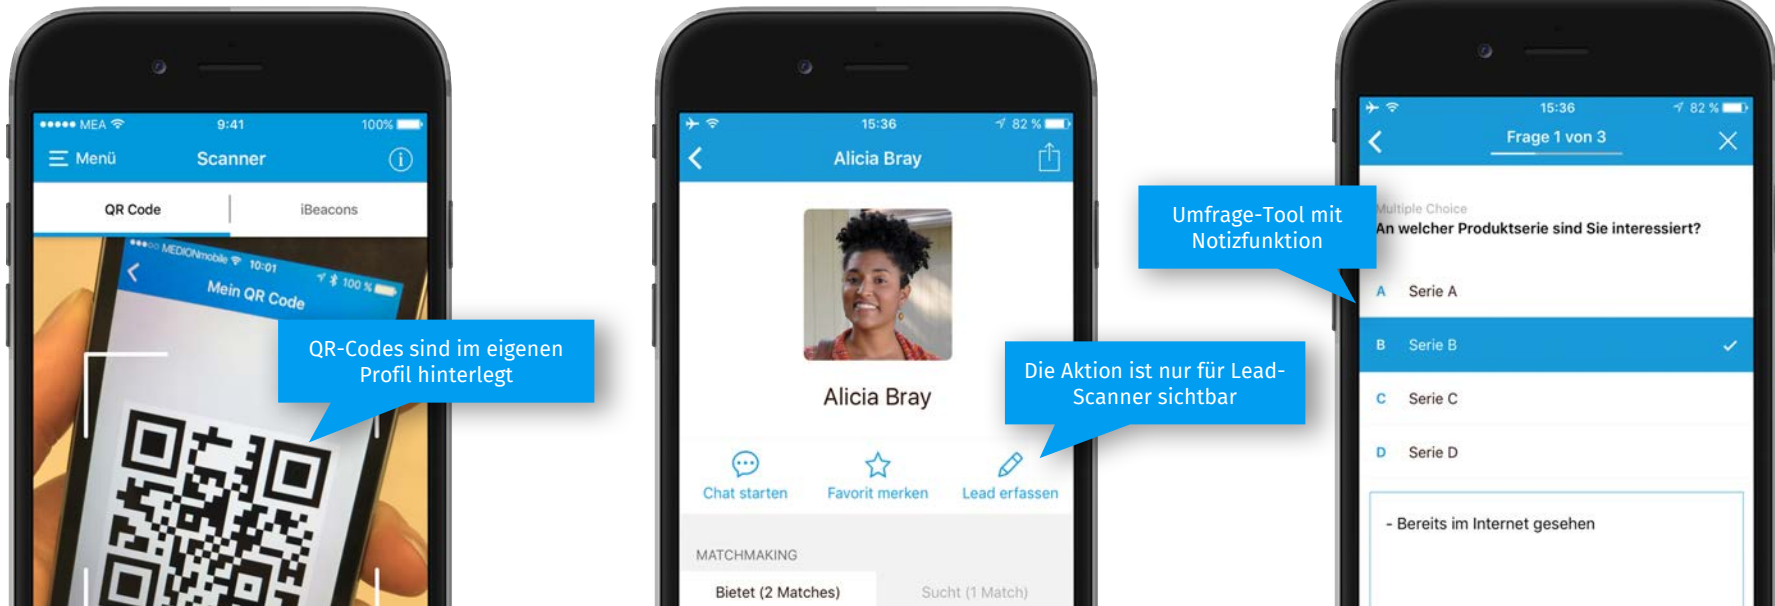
●●●●● MEA 9:41 100%

Menü Scanner

QR Code iBeacons

●●●○○ MEDIONmobile 10:01 100 %

Mein QR Code

QR-Codes sind im eigenen Profil hinterlegt

15:36 82 %

Alicia Bray

Alicia Bray

Die Aktion ist nur für Lead-Scanner sichtbar

Chat starten Favorit merken Lead erfassen

MATCHMAKING

Bietet (2 Matches) Sucht (1 Match)

15:36 82 %

Frage 1 von 3

Umfrage-Tool mit Notizfunktion

Multiple Choice

An welcher Produktserie sind Sie interessiert?

A Serie A

B Serie B

C Serie C

D Serie D

- Bereits im Internet gesehen